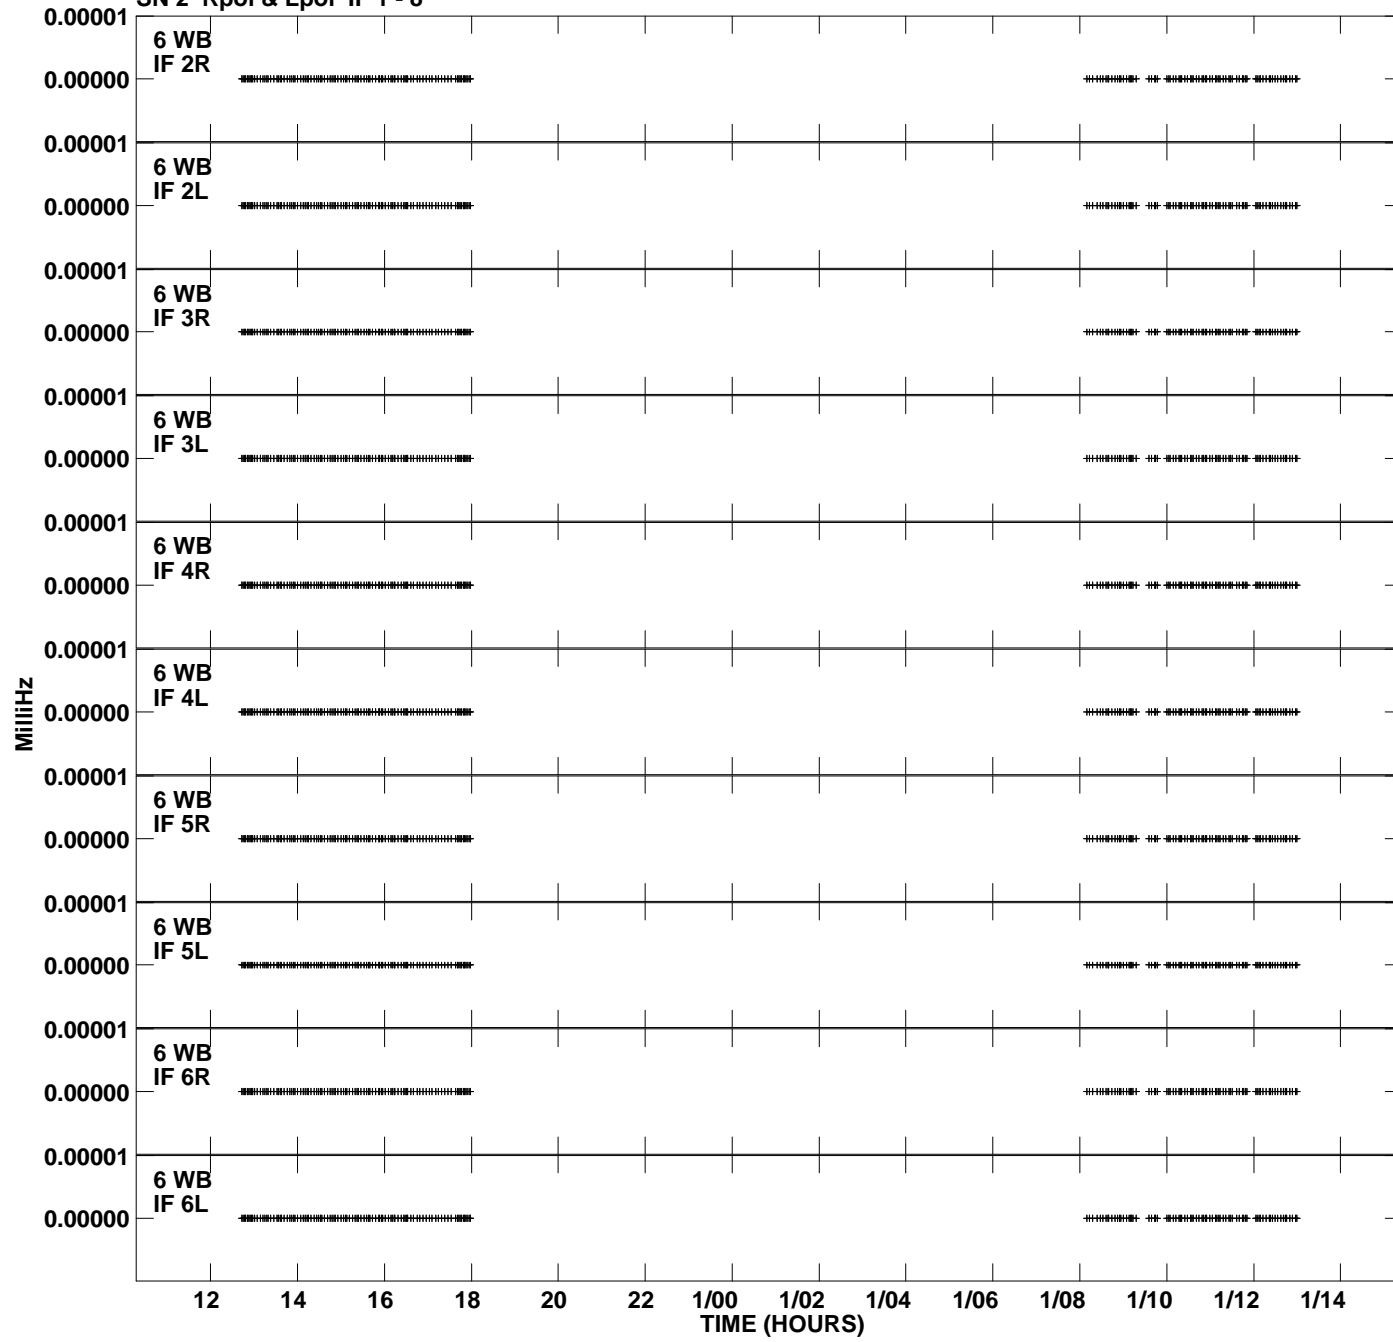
SN 2 Rpol & Lpol IF 1 - 8

0.00001
6 WB
IF 2R
0.00000

0.00001
6 WB
IF 2L
0.00000

0.00001
6 WB
IF 3R
0.00000

0.00001
6 WB
IF 3L
0.00000

0.00001
6 WB
IF 4R
0.00000

0.00001
6 WB
IF 4L
0.00000

0.00001
6 WB
IF 5R
0.00000

0.00001
6 WB
IF 5L
0.00000

0.00001
6 WB
IF 6R
0.00000

0.00001
6 WB
IF 6L
0.00000

MilliHz

12 14 16 18 20 22 1/00 1/02 1/04 1/06 1/08 1/10 1/12 1/14
TIME (HOURS)